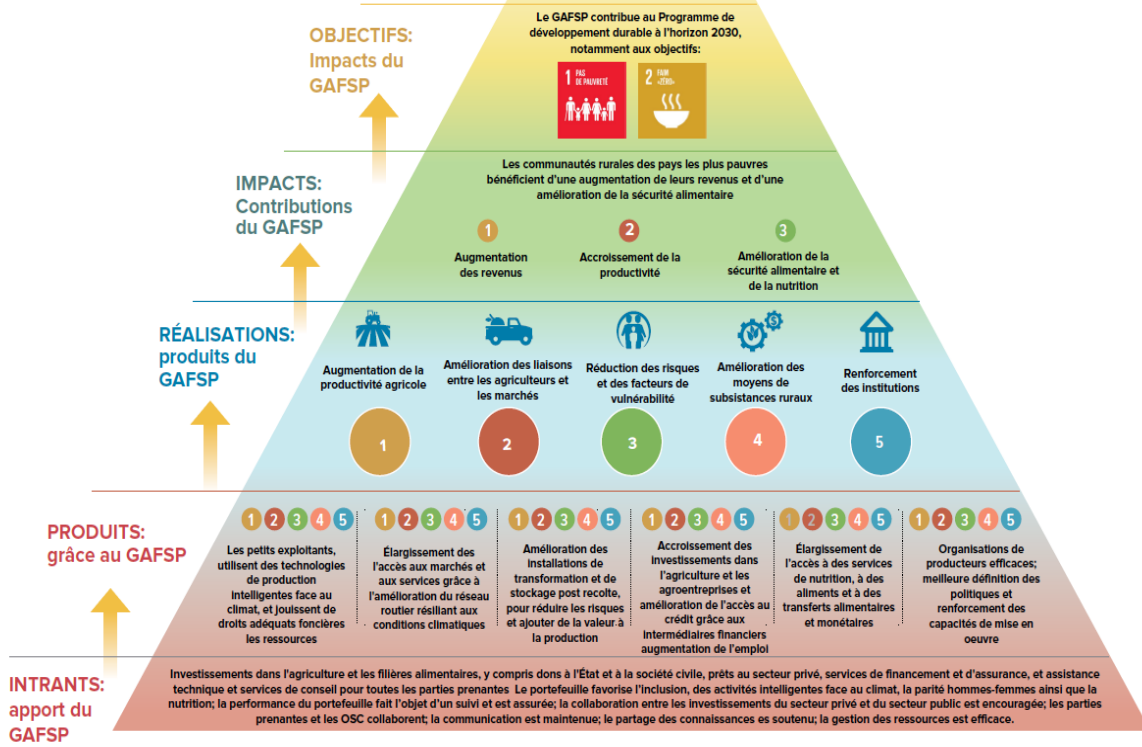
OBJECTIFS:
Impacts du GAFSP

Le GAFSP contribue au Programme de développement durable à l'horizon 2030, notamment aux objectifs:

1 PAS DE PAUVRETÉ

2 FAIM «ZÉRO»

IMPACTS:
Contributions du GAFSP

Les communautés rurales des pays les plus pauvres bénéficient d'une augmentation de leurs revenus et d'une amélioration de la sécurité alimentaire

1 Augmentation des revenus

2 Accroissement de la productivité

3 Amélioration de la sécurité alimentaire et de la nutrition

RÉALISATIONS:
produits du GAFSP

Augmentation de la productivité agricole
1

Amélioration des liaisons entre les agriculteurs et les marchés
2

Réduction des risques et des facteurs de vulnérabilité
3

Amélioration des moyens de subsistances ruraux
4

Renforcement des institutions
5

PRODUITS:
grâce au GAFSP

1 2 3 4 5
Les petits exploitants, utilisent des technologies de production intelligentes face au climat, et jouissent de droits adéquats foncières les ressources

1 2 3 4 5
Élargissement des l'accès aux marchés et aux services grâce à l'amélioration du réseau routier résiliant aux conditions climatiques

1 2 3 4 5
Amélioration des installations de transformation et de stockage post recolte, pour réduire les risques et ajouter de la valeur à la production

1 2 3 4 5
Accroissement des investissements dans l'agriculture et les agroentreprises et amélioration de l'accès au crédit grâce aux intermédiaires financiers augmentation de l'emploi

1 2 3 4 5
Élargissement de l'accès à des services de nutrition, à des aliments et à des transferts alimentaires et monétaires

1 2 3 4 5
Organisations de producteurs efficaces; meilleure définition des politiques et renforcement des capacités de mise en oeuvre

INTRANTS:
apport du GAFSP

Investissements dans l'agriculture et les filières alimentaires, y compris dons à l'État et à la société civile, prêts au secteur privé, services de financement et d'assurance, et assistance technique et services de conseil pour toutes les parties prenantes Le portefeuille favorise l'inclusion, des activités intelligentes face au climat, la parité hommes-femmes ainsi que la nutrition; la performance du portefeuille fait l'objet d'un suivi et est assurée; la collaboration entre les investissements du secteur privé et du secteur public est encouragée; les parties prenantes et les OSC collaborent; la communication est maintenue; le partage des connaissances es soutenu; la gestion des ressources est efficace.